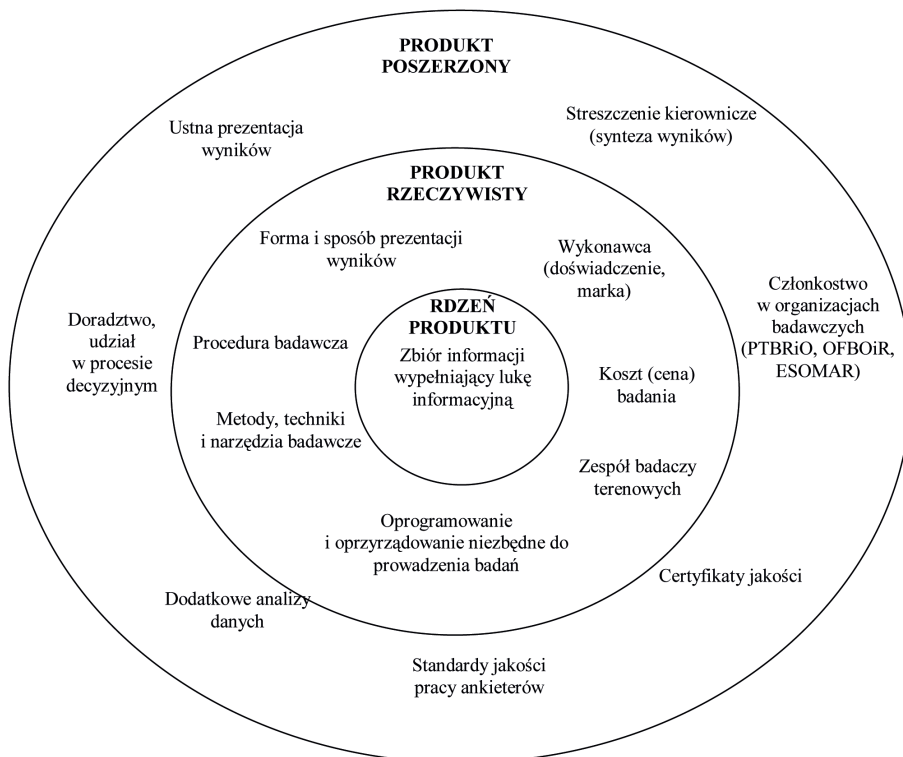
PRODUKT POSZERZONY

Ustna prezentacja wyników

Streszczenie kierownicze (synteza wyników)

PRODUKT RZECZYWISTY

Forma i sposób prezentacji wyników

Wykonawca (doświadczenie, marka)

Członkostwo w organizacjach badawczych (PTBRiO, OFBOiR, ESOMAR)

Doradztwo, udział w procesie decyzyjnym

Procedura badawcza

RDZEŃ PRODUKTU

Zbiór informacji wypełniający lukę informacyjną

Koszt (cena) badania

Metody, techniki i narzędzia badawcze

Zespół badaczy terenowych

Oprogramowanie i oprzyrządowanie niezbędne do prowadzenia badań

Certyfikaty jakości

Dodatkowe analizy danych

Standardy jakości pracy ankieterów